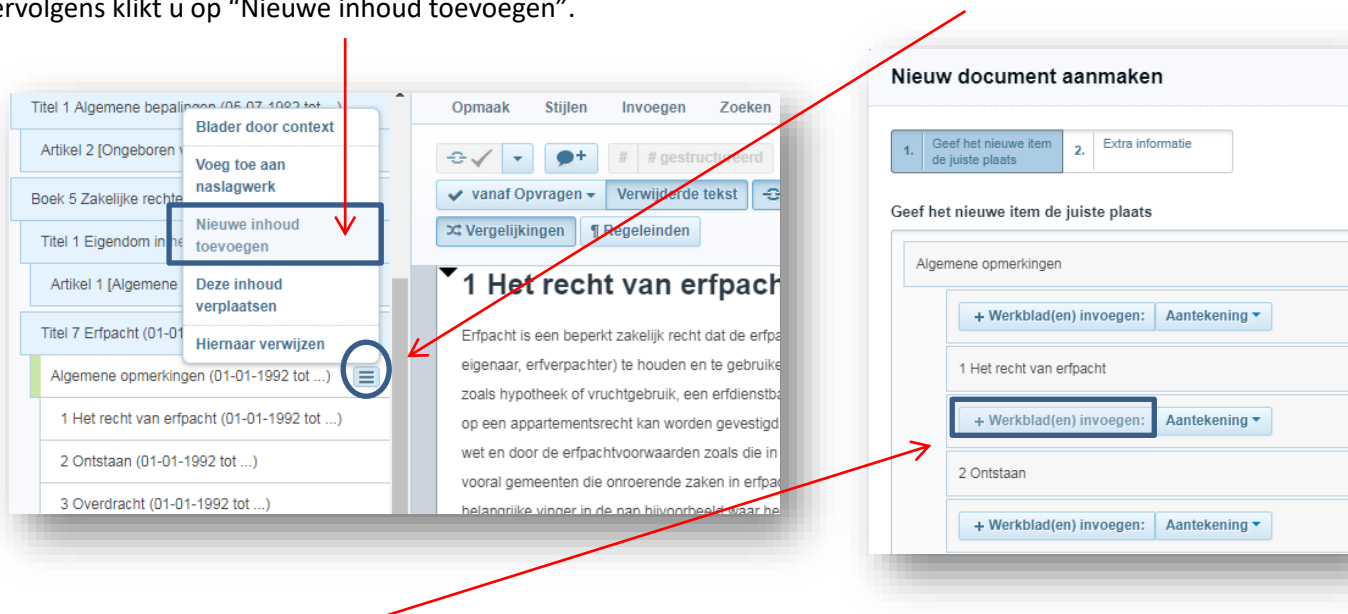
ervolgens klikt u op "Nieuwe inhoud toevoegen".

Titel 1 Algemene bepalingen (05-07-1982 tot ...)
Artikel 2 [Ongeboren v
Boek 5 Zakelijke rechte
Titel 1 Eigendom in he
Artikel 1 [Algemene
Titel 7 Erfpacht (01-01
Algemene opmerkingen (01-01-1992 tot ...)
1 Het recht van erfpacht (01-01-1992 tot ...)
2 Ontstaan (01-01-1992 tot ...)
3 Overdracht (01-01-1992 tot ...)

Blader door context
Voeg toe aan naslagwerk
Nieuwe inhoud toevoegen
Deze inhoud verplaatsen
Hiernaar verwijzen

Opmaak Stijlen Invoegen Zoeken
# gestructureerd
vanaf Opvragen
Verwijderde tekst
Vergelijkingen
¶ Regeleinden

1 Het recht van erfpach

Erfpacht is een beperkt zakelijk recht dat de erfpa eigenaar, erfverpachter) te houden en te gebruike zoals hypotheek of vruchtgebruik, een erfdienstba op een appartementsrecht kan worden gevestigd wet en door de erfpachtvoorwaarden zoals die in vooral gemeenten die onroerende zaken in erfpa belangrijke vinger in de pap bijvoorbeeld waar he

Nieuw document aanmaken

1. Geef het nieuwe item de juiste plaats
2. Extra informatie

Geef het nieuwe item de juiste plaats

Algemene opmerkingen
+ Werkblad(en) invoegen: Aantekening
1 Het recht van erfpacht
+ Werkblad(en) invoegen: Aantekening
2 Ontstaan
+ Werkblad(en) invoegen: Aantekening